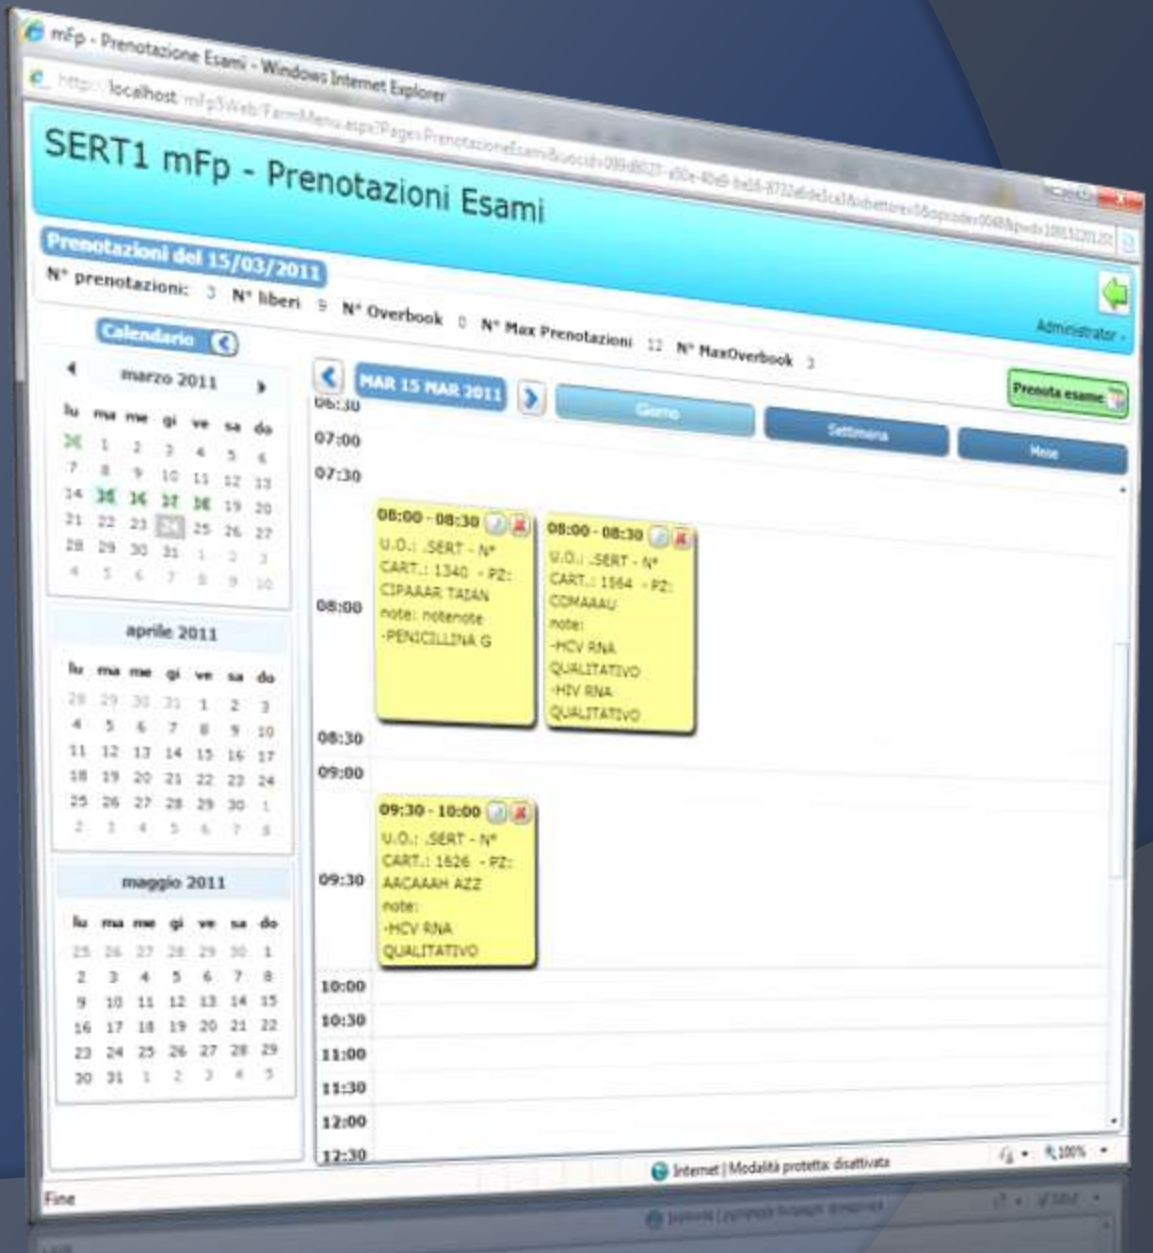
mFp - Prenotazione Esami - Windows Internet Explorer

http://localhost/mFp5Web/FarmMenu.aspx?Pages/PrenotazioneEsami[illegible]

SERT1 mFp - Prenotazioni Esami

Prenotazioni del 15/03/2011

N° prenotazioni: 3 N° liberi 9 N° Overbook 0 N° Max Prenotazioni 12 N° MaxOverbook 3

Administrator -

Calendario

marzo 2011

| lu | ma | me | gi | ve | sa | do |
|---|---|---|---|---|---|---|
| 28 | 1 | 2 | 3 | 4 | 5 | 6 |
| 7 | 8 | 9 | 10 | 11 | 12 | 13 |
| 14 | 15 | 16 | 17 | 18 | 19 | 20 |
| 21 | 22 | 23 | 24 | 25 | 26 | 27 |
| 28 | 29 | 30 | 31 | 1 | 2 | 3 |
| 4 | 5 | 6 | 7 | 8 | 9 | 10 |

aprile 2011

| lu | ma | me | gi | ve | sa | do |
|---|---|---|---|---|---|---|
| 28 | 29 | 30 | 31 | 1 | 2 | 3 |
| 4 | 5 | 6 | 7 | 8 | 9 | 10 |
| 11 | 12 | 13 | 14 | 15 | 16 | 17 |
| 18 | 19 | 20 | 21 | 22 | 23 | 24 |
| 25 | 26 | 27 | 28 | 29 | 30 | 1 |
| 2 | 3 | 4 | 5 | 6 | 7 | 8 |

maggio 2011

| lu | ma | me | gi | ve | sa | do |
|---|---|---|---|---|---|---|
| 25 | 26 | 27 | 28 | 29 | 30 | 1 |
| 2 | 3 | 4 | 5 | 6 | 7 | 8 |
| 9 | 10 | 11 | 12 | 13 | 14 | 15 |
| 16 | 17 | 18 | 19 | 20 | 21 | 22 |
| 23 | 24 | 25 | 26 | 27 | 28 | 29 |
| 30 | 31 | 1 | 2 | 3 | 4 | 5 |

MAR 15 MAR 2011

Prenota esame

Giorno Settimana Mese

06:30
07:00
07:30
08:00

08:00 - 08:30
U.O.: .SERT - N° CART.: 1340 - PZ: CIPAAAR TAIAN note: notenote -PENICILLINA G

08:00 - 08:30
U.O.: .SERT - N° CART.: 1564 - PZ: COMAAAU note: -HCV RNA QUALITATIVO -HIV RNA QUALITATIVO

08:30
09:00
09:30

09:30 - 10:00
U.O.: .SERT - N° CART.: 1626 - PZ: AACAAAH AZZ note: -HCV RNA QUALITATIVO

10:00
10:30
11:00
11:30
12:00
12:30

Fine

Internet | Modalità protetta: disattivata

100%